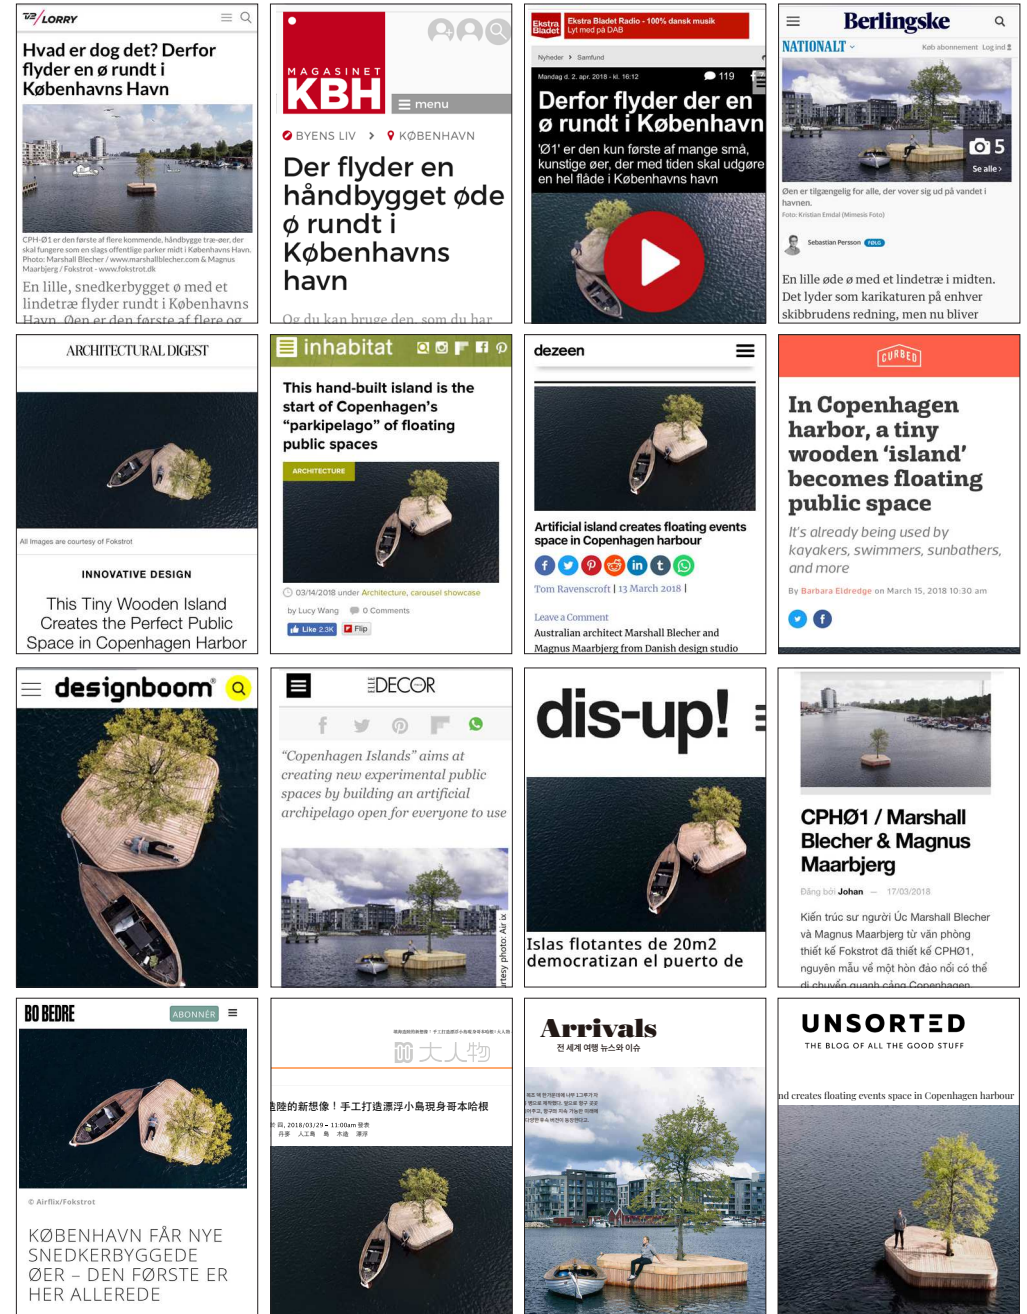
TV2 LORRY

Hvad er dog det? Derfor flyder en ø rundt i Københavns Havn

CPH-Ø1 er den første af flere kommende, håndbyggede træ-øer, der skal fungere som en slags offentlige parker midt i Københavns Havn. Photo: Marshall Blecher / www.marshallblecher.com & Magnus Maarbjerg / Fokstrot - www.fokstrot.dk

En lille, snedkerbygget ø med et lindetræ flyder rundt i Københavns Havn. Øen er den første af flere og

MAGASINET KBH

menu

BYENS LIV > KØBENHAVN

Der flyder en håndbygget øde ø rundt i Københavns havn

Og du kan bruge den, som du har

Ekstra Bladet

Ekstra Bladet Radio - 100% dansk musik
Lyt med på DAB

Nyheder > Samfund

Mandag d. 2. apr. 2018 - kl. 16:12

119

Derfor flyder der en ø rundt i København

'Ø1' er den kun første af mange små, kunstige øer, der med tiden skal udgøre en hel flåde i København havn

Berlingske

NATIONALT

Køb abonnement Log ind

5

Se alle

Øen er tilgængelig for alle, der vover sig ud på vandet i havnen.

Foto: Kristian Emdal (Mimesis Foto)

Sebastian Persson

En lille øde ø med et lindetræ i midten. Det lyder som karikaturen på enhver skibbrudens redning, men nu bliver

ARCHITECTURAL DIGEST

All Images are courtesy of Fokstrot

INNOVATIVE DESIGN

This Tiny Wooden Island Creates the Perfect Public Space in Copenhagen Harbor

inhabitat

This hand-built island is the start of Copenhagen's "parkipelago" of floating public spaces

ARCHITECTURE

03/14/2018 under Architecture, carousel showcase

by Lucy Wang 0 Comments

Like 2.3K Flip

dezeen

Artificial island creates floating events space in Copenhagen harbour

Tom Ravenscroft | 13 March 2018 |

Leave a Comment

Australian architect Marshall Blecher and Magnus Maarbjerg from Danish design studio

CURBED

In Copenhagen harbor, a tiny wooden 'island' becomes floating public space

It's already being used by kayakers, swimmers, sunbathers, and more

By Barbara Eldredge on March 15, 2018 10:30 am

designboom

ELLE DECOR

"Copenhagen Islands" aims at creating new experimental public spaces by building an artificial archipelago open for everyone to use

rtesy photo: Air ix

dis-up!

Islas flotantes de 20m2 democratizan el puerto de

CPHØ1 / Marshall Blecher & Magnus Maarbjerg

Đăng bởi Johan — 17/03/2018

Kiến trúc sư người Úc Marshall Blecher và Magnus Maarbjerg từ văn phòng thiết kế Fokstrot đã thiết kế CPHØ1, nguyên mẫu về một hòn đảo nổi có thể di chuyển quanh cảng Copenhagen

BO BEDRE

ABONNER

© Airflix/Fokstrot

KØBENHAVN FÅR NYE SNEDKERBYGGEDE ØER – DEN FØRSTE ER HER ALLEREDE

大人物

陸的新想像！手工打造漂浮小島現身哥本哈根

2018/03/29 - 11:00am

Arrivals

전 세계 여행 뉴스와 이슈

UNSORTED

THE BLOG OF ALL THE GOOD STUFF

nd creates floating events space in Copenhagen harbour